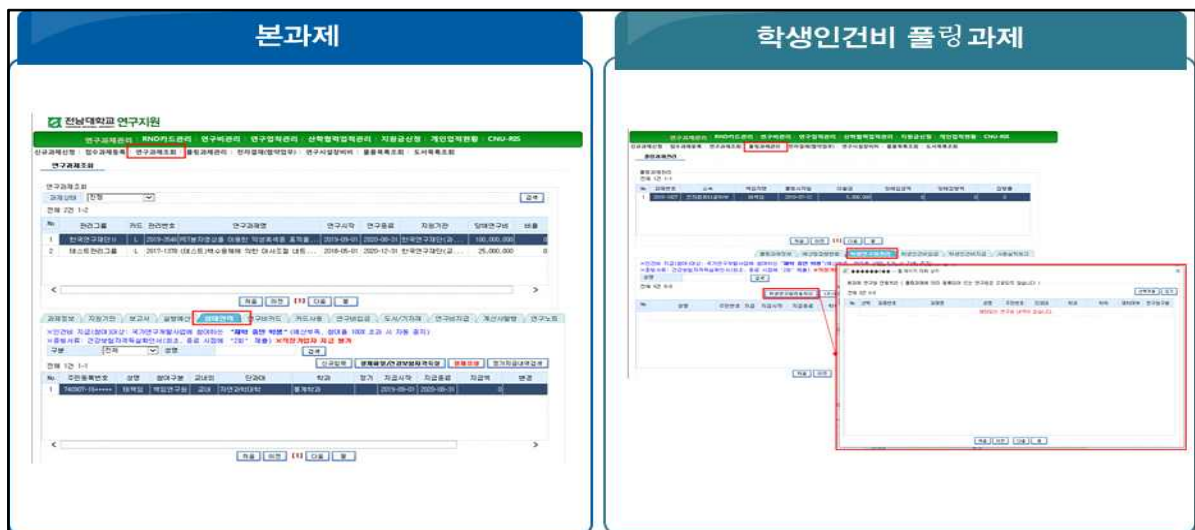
본과제

전남대학교 연구지원

연구과제관리 | RNO카드관리 | 연구비관리 | 연구업적관리 | 산학협력업적관리 | 지원금신청 | 개인업적현황 | CNU-RIS

신규과제신청 | 협약과제등록 | 연구과제조회 | 풀링과제관리 | 전자결재(협약업무) | 연구시설장비비 | 물품목록조회 | 도서목록조회

연구과제조회

연구과제조회

과제상태 [전체] 검색

전체 2건 1-2

| No. | 관리그룹 | 카드 | 관리번호 | 연구과제명 | 연구시작 | 연구종료 | 지원기관 | 당해연구비 | 비율 |
|---|---|---|---|---|---|---|---|---|---|
| 1 | 한국연구재단(I) | L | 2019-2546 | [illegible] | 2019-09-01 | 2020-08-31 | 한국연구재단(과... | 100,000,000 | |
| 2 | 테스트관리그룹 | L | 2017-1378 | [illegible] | 2018-05-01 | 2020-12-31 | 한국연구재단(공... | 25,000,000 | |

처음 이전 [1] 다음 끝

과제정보 | 지원기관 | 보고서 | 실행예산 | 참여연구원 | 연구비카드 | 카드사용 | 연구비입금 | 도서/기자재 | 연구비지급 | 계산서발행 | 연구노트

※인건비 지급(참여)대상: 국가연구개발사업에 참여하는 "학생 참여 학생" (예산부족, 참여율 100% 초과 시 자동 중지)
※증빙서류: 건강보험자격득실확인서(최초, 종료 시점에 "2회" 제출) ※계좌개설자 지급 불가

구분 [전체] 성명 검색

전체 1건 1-1

| No. | 주민등록번호 | 성명 | 참여구분 | 교내외 | 단과대 | 학과 | 참기 | 지급시작 | 지급종료 | 지급액 | 변경 |
|---|---|---|---|---|---|---|---|---|---|---|---|
| 1 | 740907-1****** | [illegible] | 책임연구원 | 교내 | 자연과학대학 | 통계학과 | | 2019-09-01 | 2020-08-31 | | |

처음 이전 [1] 다음 끝

학생인건비 풀링과제

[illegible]